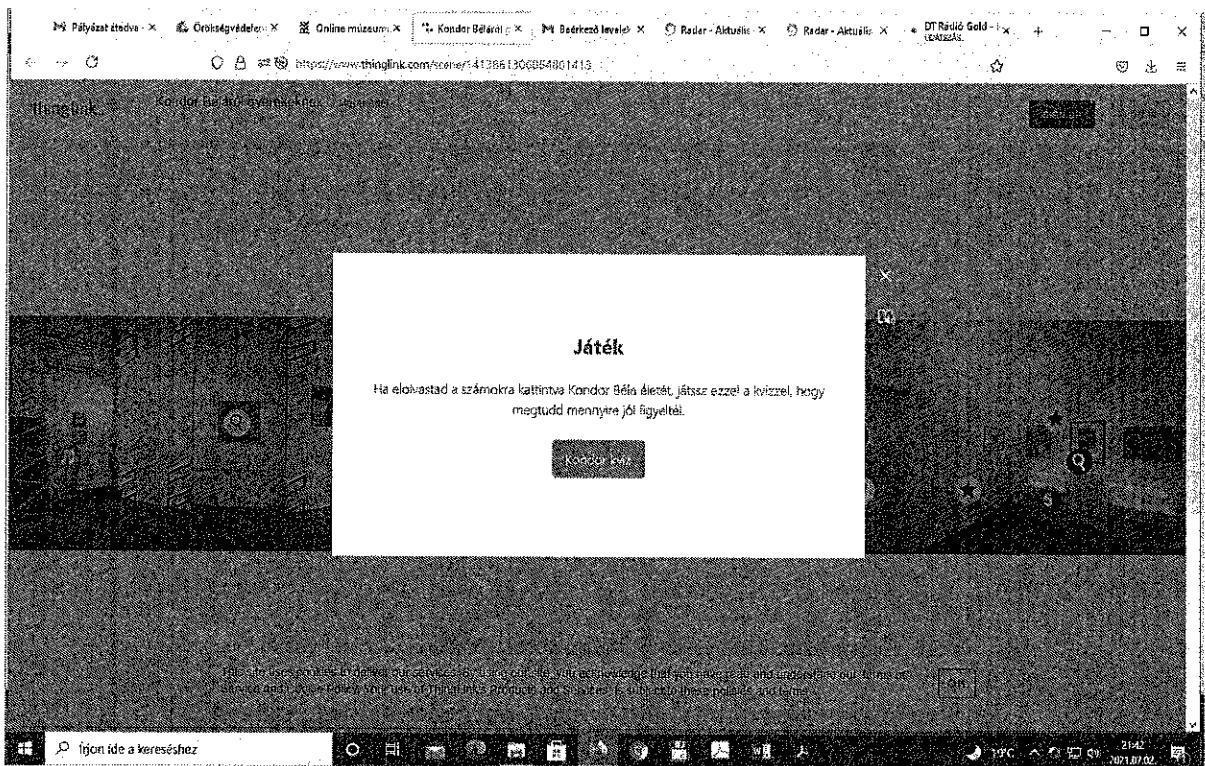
Pályázat ötletek - × Örökségvédelem × Online múzeum × Kondor Béláról × Beérkező levelek × Radar - Aktuális × Radar - Aktuális × DT Rádió Gold - × +

https://www.thinglink.com/scene/1413861306854801413

thinglink Kondor Béláról gyerekeknek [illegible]

Játék

Ha elolvastad a számokra kattintva Kondor Béla életét, játssz ezzel a kvízzel, hogy megtudd mennyire jól figyeltél.

Kondor kvíz

This site uses cookies to deliver our services. By using our site, you acknowledge that you have read and understand our Terms of Service and Cookie Policy. Your use of ThingLink's Products and Services is subject to these policies and terms.

OK

Írjon ide a kereséshez

19°C 21:42 2021.07.02.